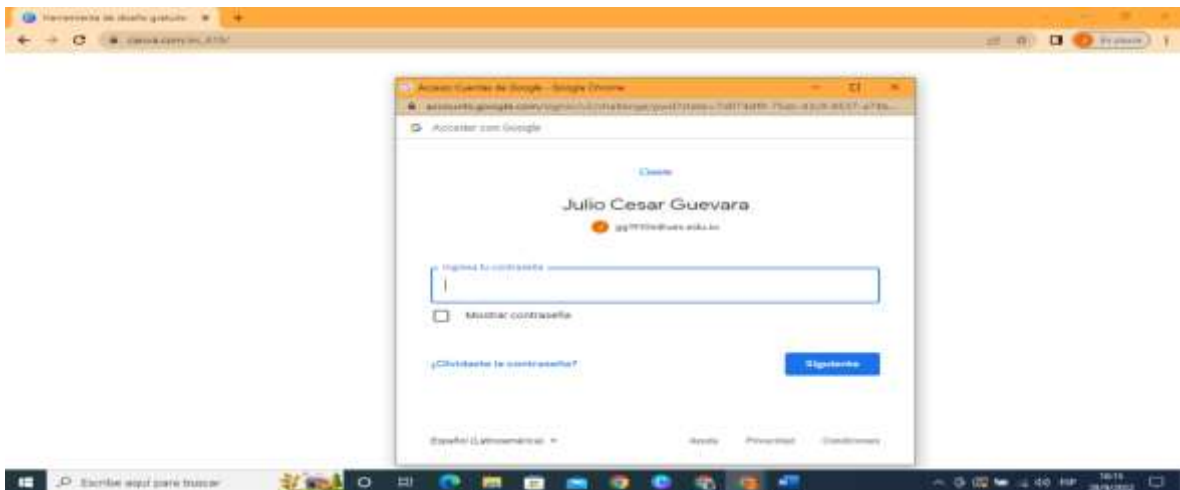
Herramienta de diseño gratuita ×
canva.com/es_419/
En pausa
Acceso: Cuentas de Google - Google Chrome
accounts.google.com/signin/v2/challenge/pwd?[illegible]
Acceder con Google
Canva
Julio Cesar Guevara
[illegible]@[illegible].edu.co
Ingresa tu contraseña
Mostrar contraseña
¿Olvidaste la contraseña?
Siguiente
Español (Latinoamérica)
Ayuda
Privacidad
Condiciones
Escribe aquí para buscar
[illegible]